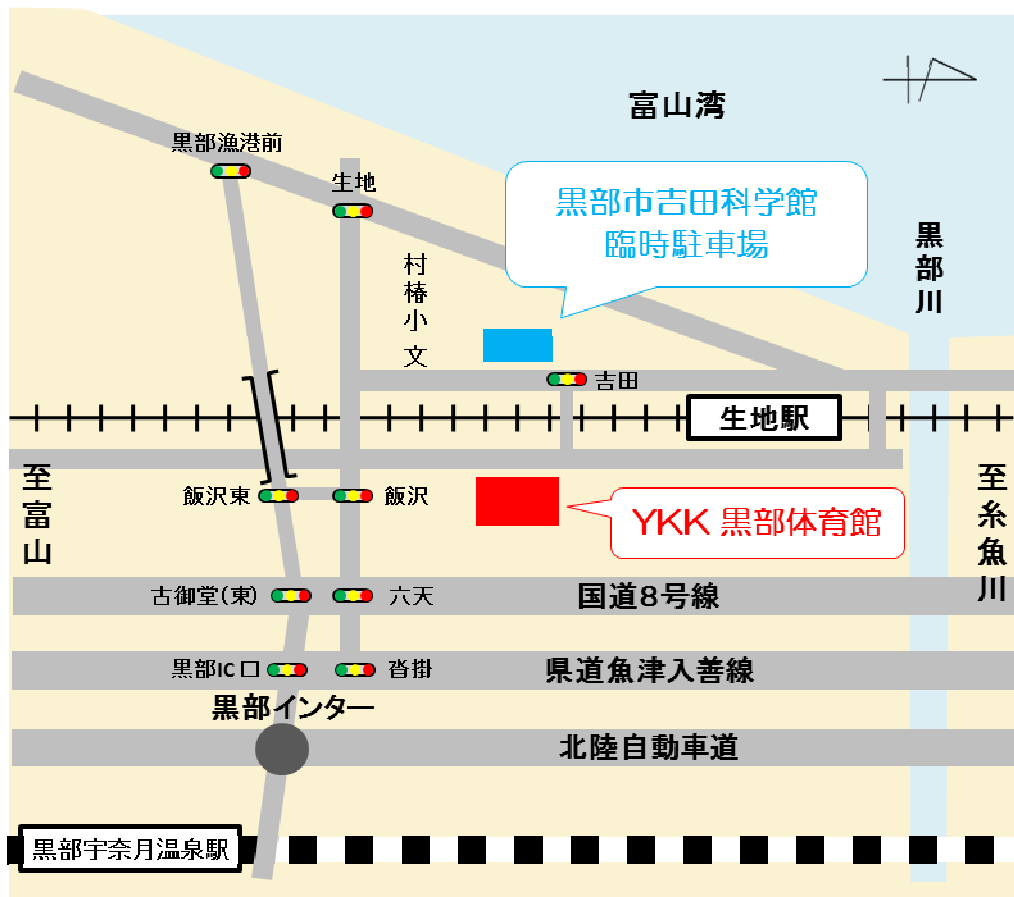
富山湾

黒部漁港前

生地

黒部市吉田科学館
臨時駐車場

黒部川

村椿小文

吉田

生地駅

至富山

飯沢東

飯沢

YKK 黒部体育館

至糸魚川

古御堂(東)

六天

国道8号線

黒部IC口

沓掛

県道魚津入善線

黒部インター

北陸自動車道

黒部宇奈月温泉駅